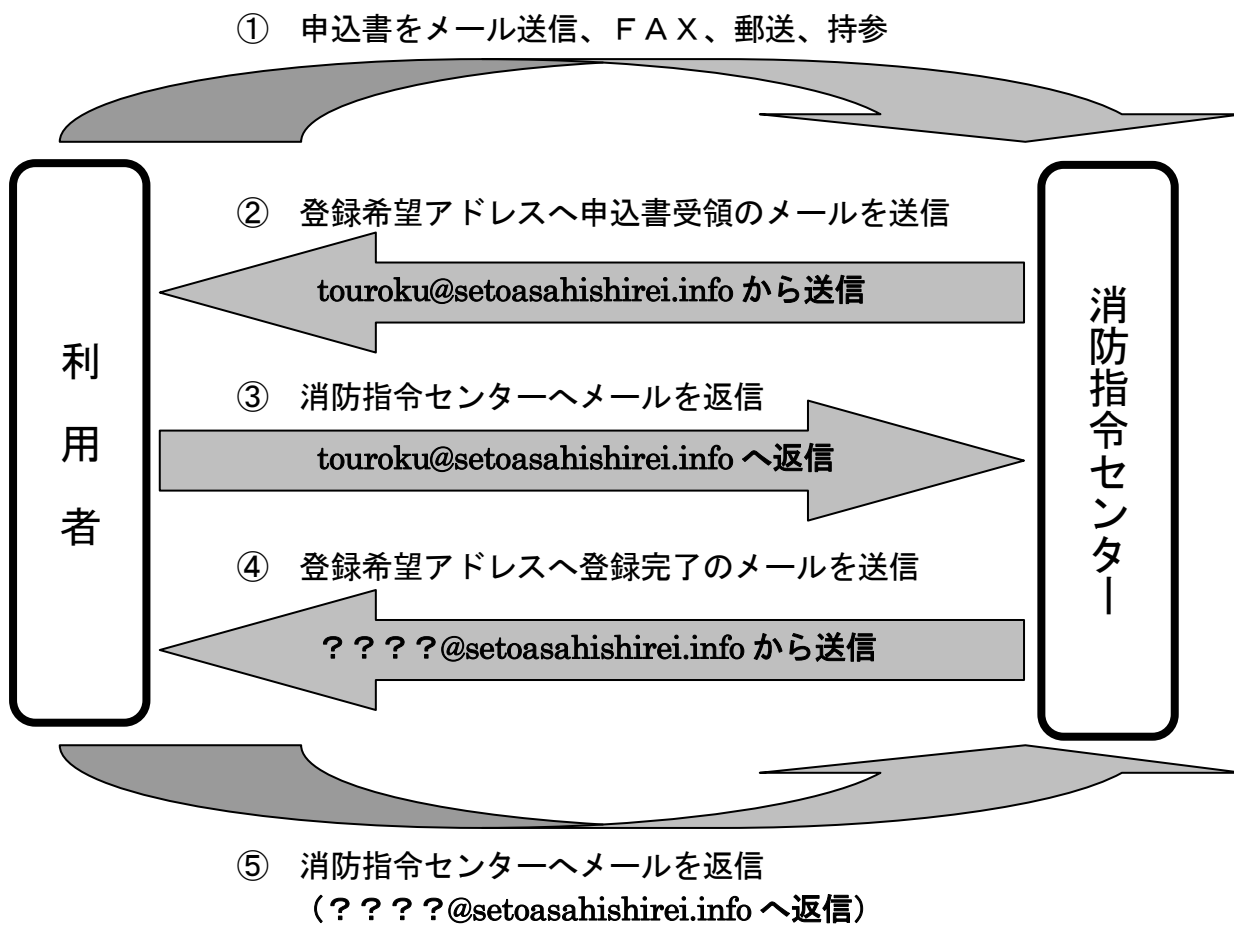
① 申込書をメール送信、ＦＡＸ、郵送、持参

利用者

消防指令センター

② 登録希望アドレスへ申込書受領のメールを送信

touroku@setoasahishirei.info から送信

③ 消防指令センターへメールを返信

touroku@setoasahishirei.info へ返信

④ 登録希望アドレスへ登録完了のメールを送信

？？？？@setoasahishirei.info から送信

⑤ 消防指令センターへメールを返信
（？？？？@setoasahishirei.info へ返信）